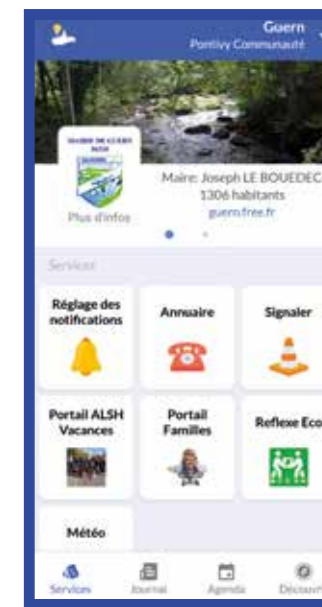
Guern
Pontivy Communauté

MAIRIE DE GUERN 56310

Plus d'infos

Maire: Joseph LE BOUEDEC
1306 habitants
guern.free.fr

Services

Réglage des notifications

Annuaire

Signaler

Portail ALSH Vacances

Portail Familles

Reflexe Eco

Météo

Services
Journal
Agenda
Découvr